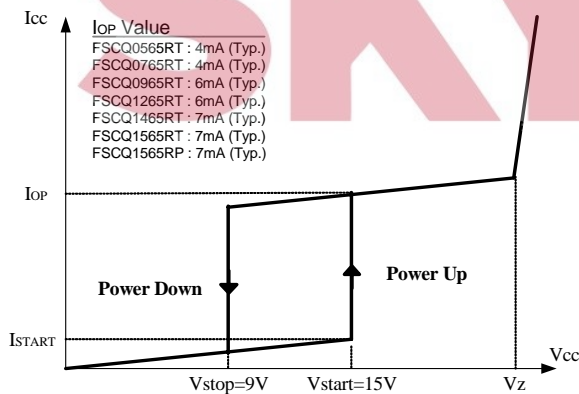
Icc

IOP Value
FSCQ0565RT : 4mA (Typ.)
FSCQ0765RT : 4mA (Typ.)
FSCQ0965RT : 6mA (Typ.)
FSCQ1265RT : 6mA (Typ.)
FSCQ1465RT : 7mA (Typ.)
FSCQ1565RT : 7mA (Typ.)
FSCQ1565RP : 7mA (Typ.)

IOP

Power Down

Power Up

ISTART

Vcc

Vstop=9V

Vstart=15V

Vz